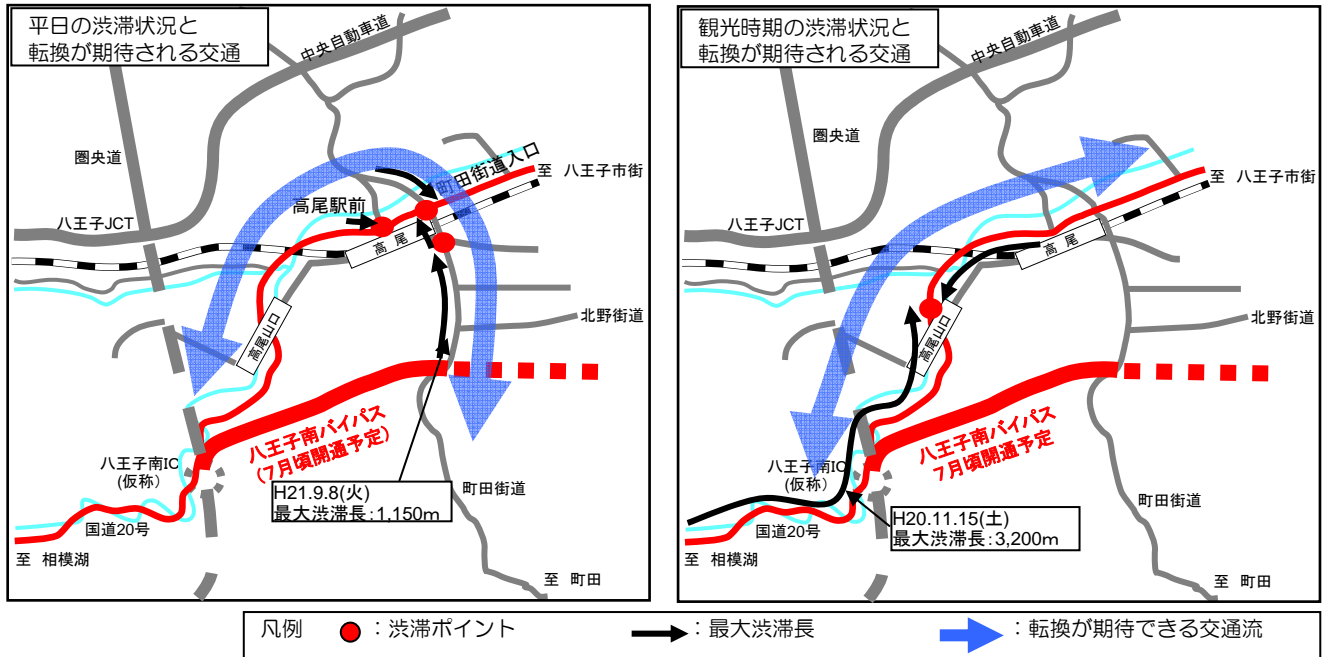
平日の渋滞状況と
転換が期待される交通

中央自動車道
圏央道
八王子JCT
高尾駅前
町田街道入口
至 八王子市街
高尾
北野街道
高尾山口
八王子南バイパス
(7月頃開通予定)
八王子南IC
(仮称)
国道20号
至 相模湖
H21.9.8(火)
最大渋滞長:1,150m
町田街道
至 町田

観光時期の渋滞状況と
転換が期待される交通

中央自動車道
圏央道
八王子JCT
至 八王子市街
高尾
北野街道
高尾山口
八王子南バイパス
7月頃開通予定
八王子南IC
(仮称)
国道20号
至 相模湖
H20.11.15(土)
最大渋滞長:3,200m
町田街道
至 町田

凡例 :渋滞ポイント :最大渋滞長 :転換が期待できる交通流